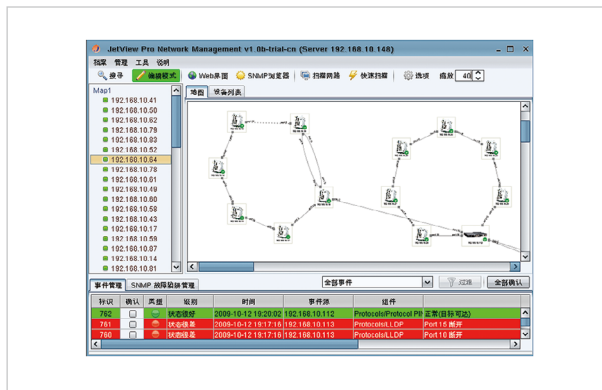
JetView Pro Network Management v1.0b-trial-cn (Server 192.168.10.148)

档案 管理 工具 说明

搜寻 编辑模式 Web界面 SNMP浏览器 扫描网路 快速扫描 选项 缩放 40

Map1
192.168.10.41
192.168.10.50
192.168.10.62
192.168.10.79
192.168.10.83
192.168.10.52
192.168.10.64
192.168.10.78
192.168.10.01
192.168.10.49
192.168.10.80
192.168.10.58
192.168.10.43
192.168.10.17
192.168.10.59
192.168.10.66
192.168.10.07
192.168.10.14
192.168.10.01

地图 设备列表

事件管理 SNMP 故障陷阱管理

全部事件 过滤 全部确认

| 标识 | 确认 | 类型 | 级别 | 时间 | 事件源 | 组件 | |
|---|---|---|---|---|---|---|---|
| 762 | | | 状态很好 | 2009-10-12 19:20:02 | 192.168.10.112 | Protocols/Protocol Pi | 正常(目标可达) |
| 761 | | | 状态很差 | 2009-10-12 19:17:16 | 192.168.10.113 | Protocols/LLDP | Port 15 断开 |
| 760 | | | 状态很差 | 2009-10-12 19:17:16 | 192.168.10.113 | Protocols/LLDP | Port 10 断开 |